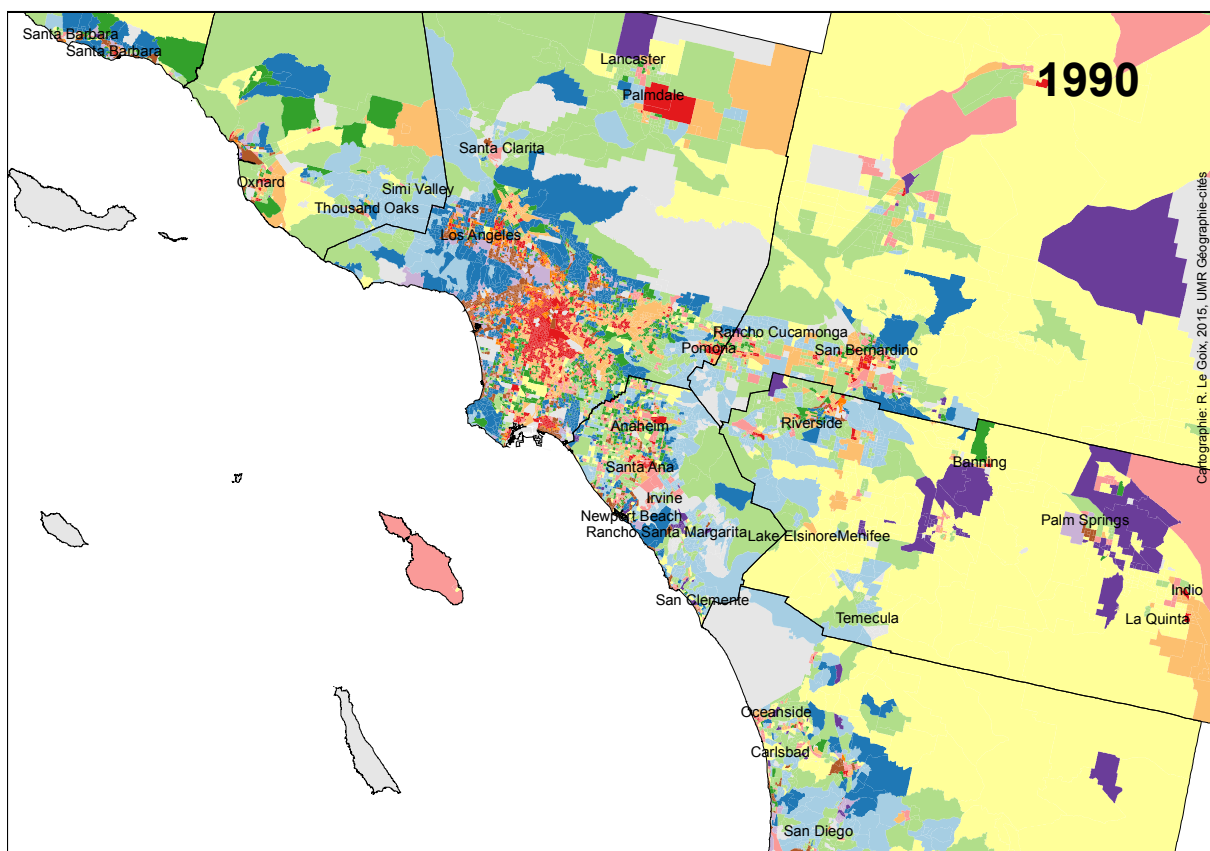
1990

Santa Barbara
Santa Barbara
Lancaster
Palmdale
Santa Clarita
Oxnard
Simi Valley
Thousand Oaks
Los Angeles
Rancho Cucamonga
Pomona
San Bernardino
Riverside
Anaheim
Santa Ana
Irvine
Newport Beach
Rancho Santa Margarita
Lake Elsinore
Menifee
Banning
Palm Springs
San Clemente
Temecula
Indio
La Quinta
Oceanside
Carlsbad
San Diego

Cartographie: R. Le Goix, 2015, UMR Géographie-cités